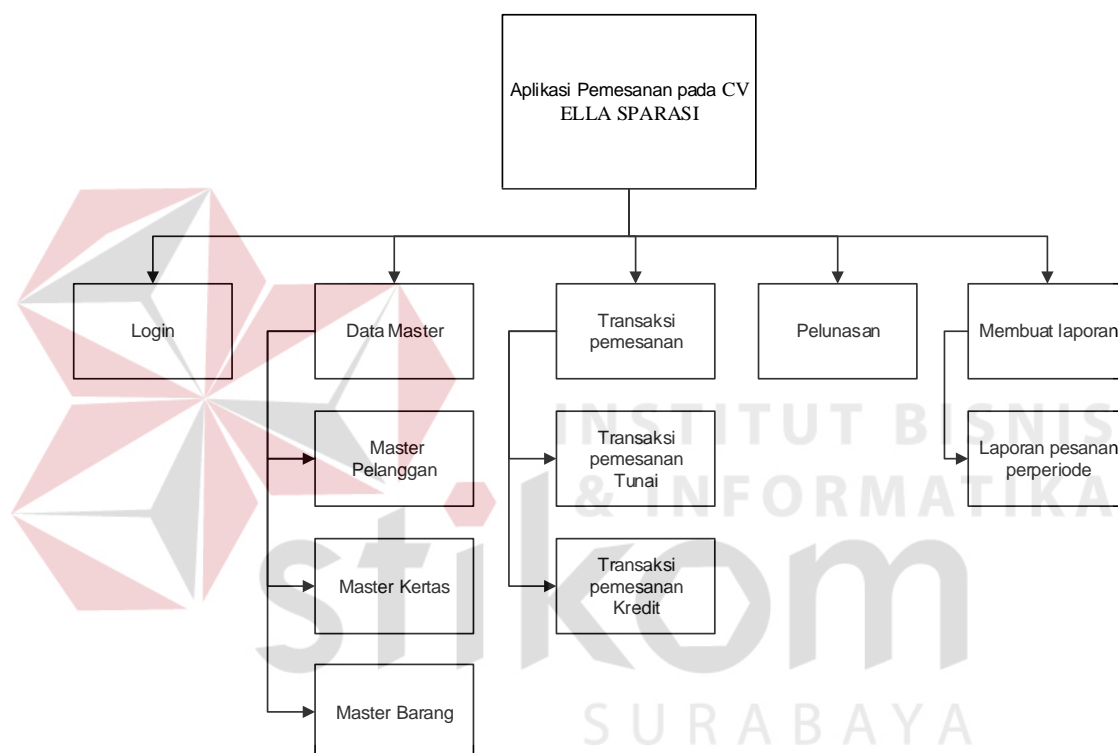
Aplikasi Pemesanan pada CV ELLA SPARASI

Login

Data Master

Master Pelanggan

Master Kertas

Master Barang

Transaksi pemesanan

Transaksi pemesanan Tunai

Transaksi pemesanan Kredit

Pelunasan

Membuat laporan

Laporan pesanan perperiode

INSTITUT BISNIS & INFORMATIKA

stikom

SURABAYA